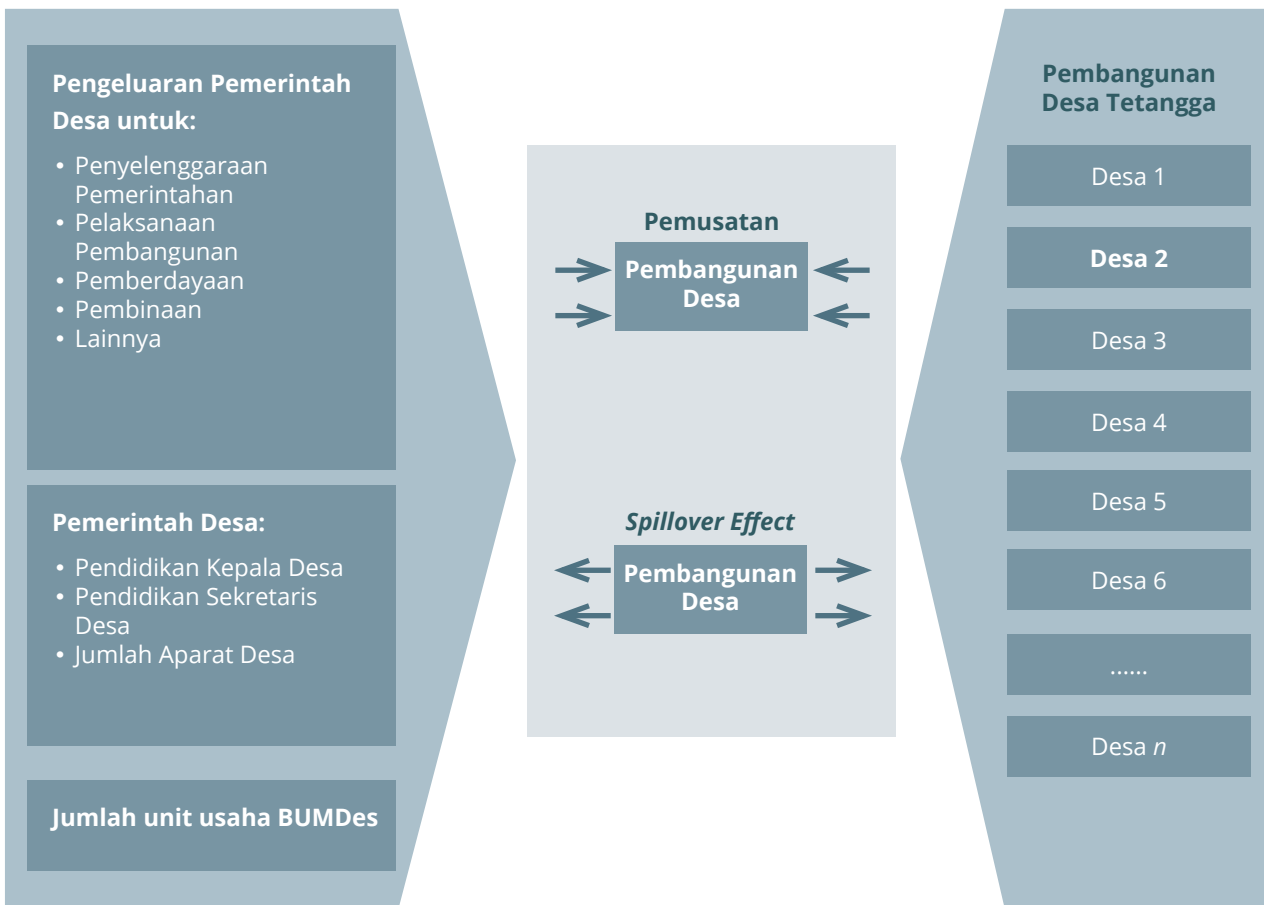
Pengeluaran Pemerintah Desa untuk:

- Penyelenggaraan Pemerintahan
- Pelaksanaan Pembangunan
- Pemberdayaan
- Pembinaan
- Lainnya

Pemerintah Desa:

- Pendidikan Kepala Desa
- Pendidikan Sekretaris Desa
- Jumlah Aparat Desa

Jumlah unit usaha BUMDes

Pemusatan

Pembangunan Desa

*Spillover Effect*

Pembangunan Desa

Pembangunan Desa Tetangga

Desa 1

Desa 2

Desa 3

Desa 4

Desa 5

Desa 6

......

Desa *n*